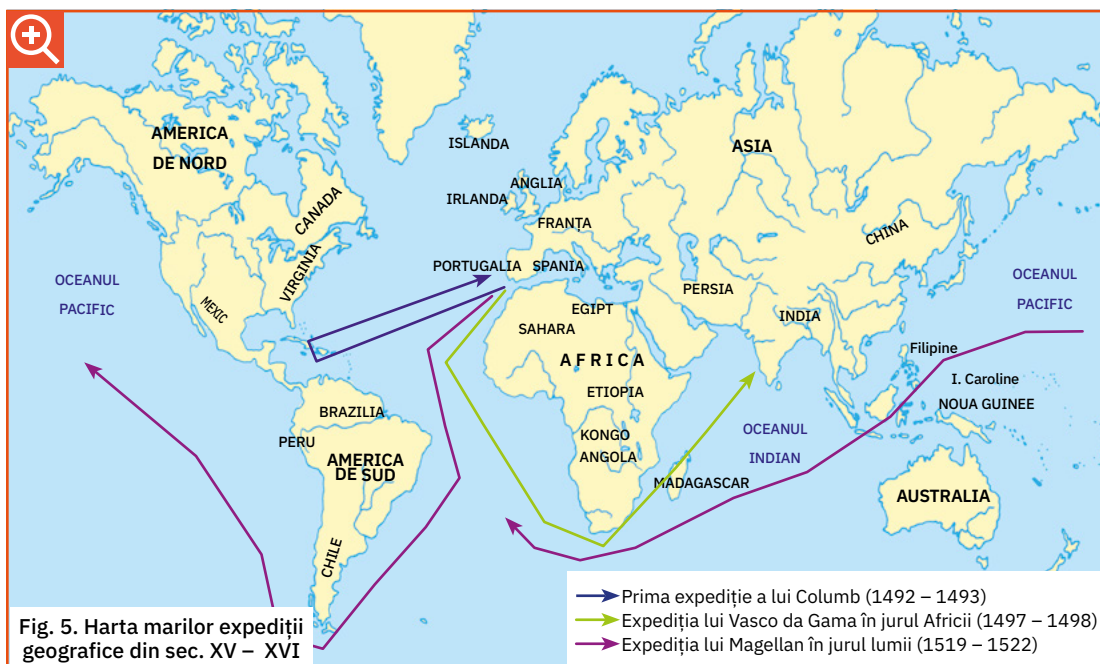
AMERICA DE NORD

CANADA

VIRGINIA

MEXIC

OCEANUL PACIFIC

ISLANDA

IRLANDA

ANGLIA

FRANȚA

PORTUGALIA

SPANIA

ASIA

CHINA

PERSIA

INDIA

EGIPT

SAHARA

AFRICA

ETIOPIA

KONGO

ANGOLA

MADAGASCAR

OCEANUL PACIFIC

Filipine

I. Caroline

NOUA GUINEE

OCEANUL INDIAN

AUSTRALIA

BRAZILIA

PERU

AMERICA DE SUD

CHILE

Prima expediție a lui Columb (1492 – 1493)

Expediția lui Vasco da Gama în jurul Africii (1497 – 1498)

Expediția lui Magellan în jurul lumii (1519 – 1522)

Fig. 5. Harta marilor expediții geografice din sec. XV – XVI